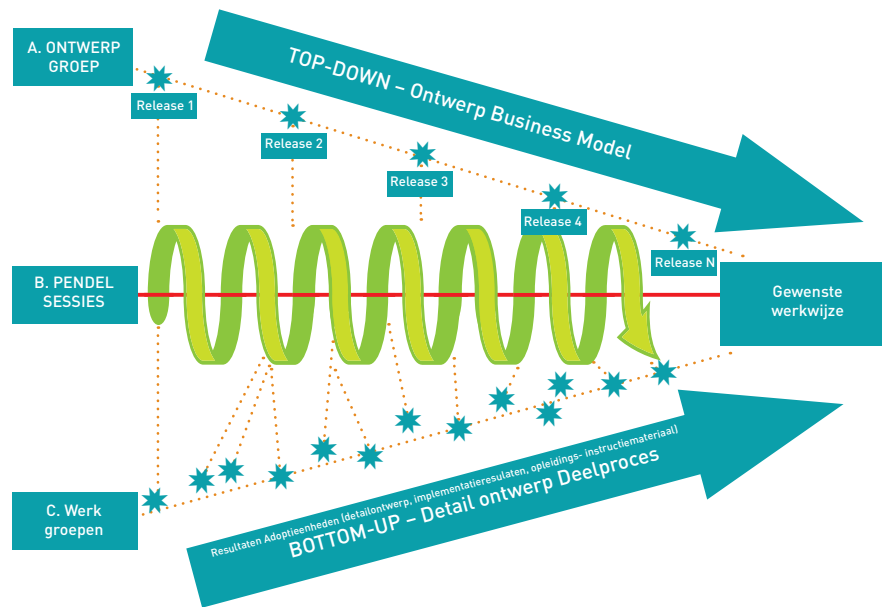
A. ONTWERP GROEP

TOP-DOWN – Ontwerp Business Model

Release 1

Release 2

Release 3

Release 4

Release N

B. PENDEL SESSIES

Gewenste werkwijze

C. Werk groepen

Resultaten Adoptieeenheden (detailontwerp, implementatieresulaten, opleidings- instructiemateriaal)

BOTTOM-UP – Detail ontwerp Deelproces